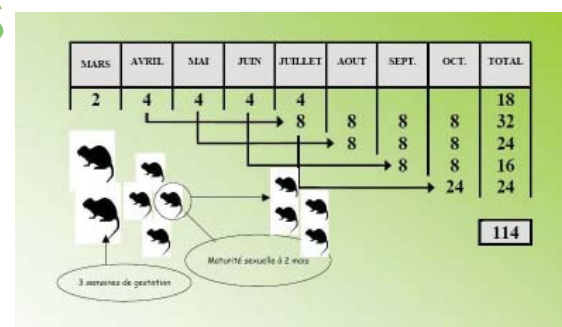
| MARS | AVRIL | MAI | JUIN | JUILLET | AOUT | SEPT. | OCT. | TOTAL |
|---|---|---|---|---|---|---|---|---|
| 2 | 4 | 4 | 4 | 4 | | | | 18 |
| | | | | 8 | 8 | 8 | 8 | 32 |
| | | | | | 8 | 8 | 8 | 24 |
| | | | | | | 8 | 8 | 16 |
| | | | | | | | 24 | 24 |

114

Maturité sexuelle à 2 mois

3 semaines de gestation